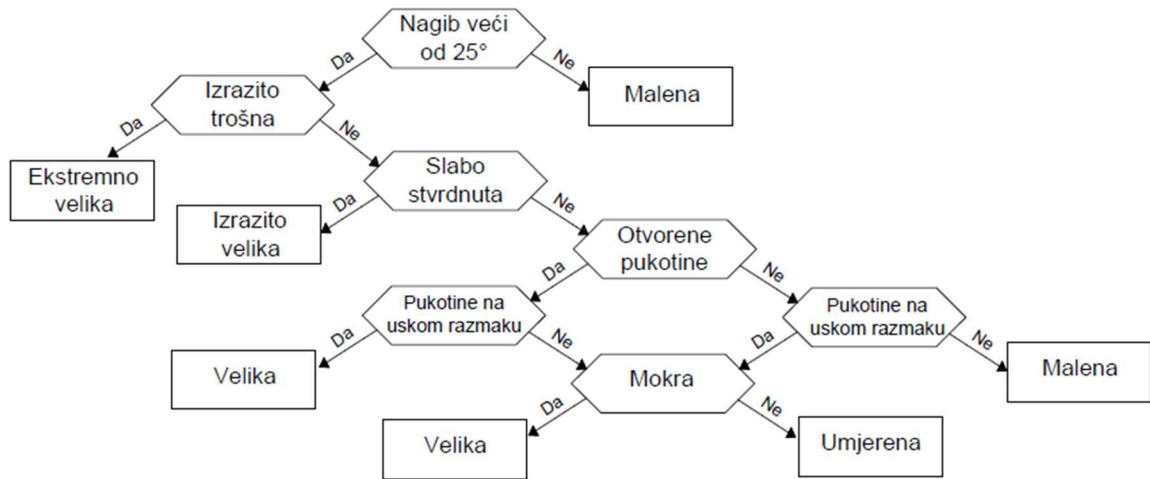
Nagib veći od 25°

Da

Ne

Izrazito trošna

Malena

Da

Ne

Ekstremno velika

Slabo stvrdnuta

Da

Ne

Izrazito velika

Otvorene pukotine

Da

Ne

Pukotine na uskom razmaku

Pukotine na uskom razmaku

Da

Ne

Da

Ne

Velika

Mokra

Malena

Da

Ne

Velika

Umjerena